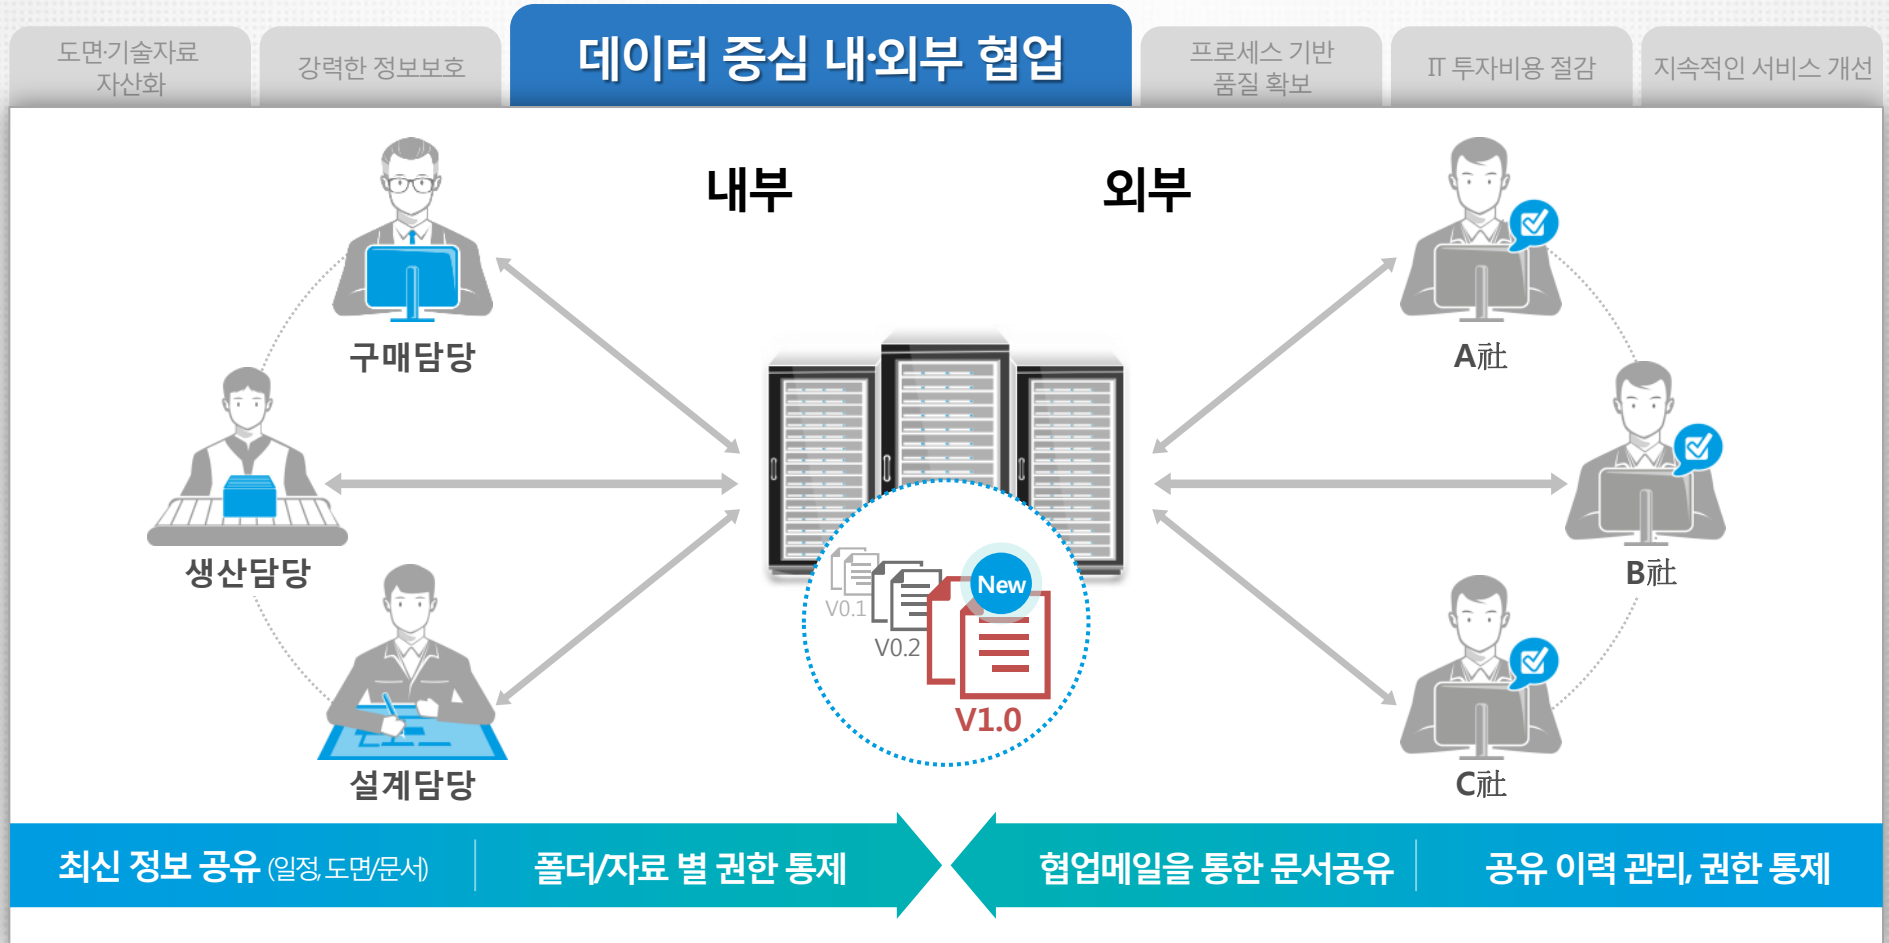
도면·기술자료 자산화

강력한 정보보호

데이터 중심 내·외부 협업

프로세스 기반 품질 확보

IT 투자비용 절감

지속적인 서비스 개선

내부

외부

구매담당

생산담당

설계담당

V0.1

V0.2

New

V1.0

A社

B社

C社

최신 정보 공유 (일정, 도면/문서)

폴더/자료 별 권한 통제

협업메일을 통한 문서공유

공유 이력 관리, 권한 통제